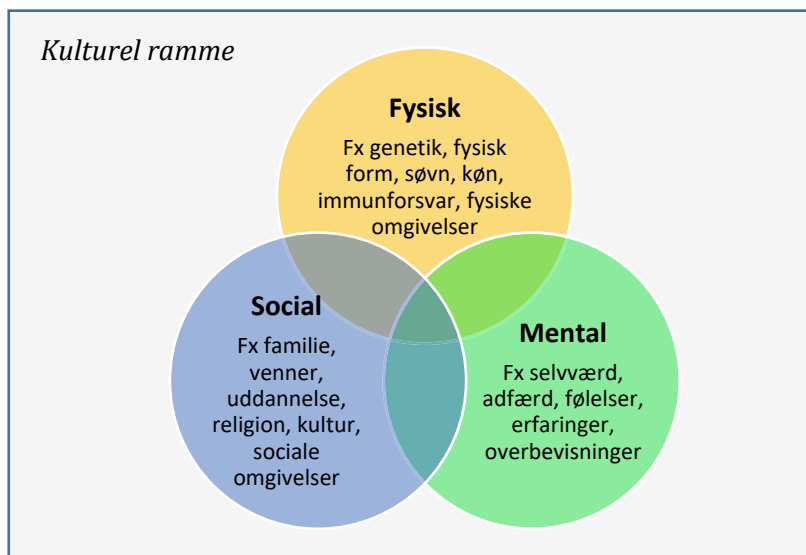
Kulturel ramme

Fysisk

Fx genetik, fysisk form, søvn, køn, immunforsvar, fysiske omgivelser

Social

Fx familie, venner, uddannelse, religion, kultur, sociale omgivelser

Mental

Fx selvværd, adfærd, følelser, erfaringer, overbevisninger